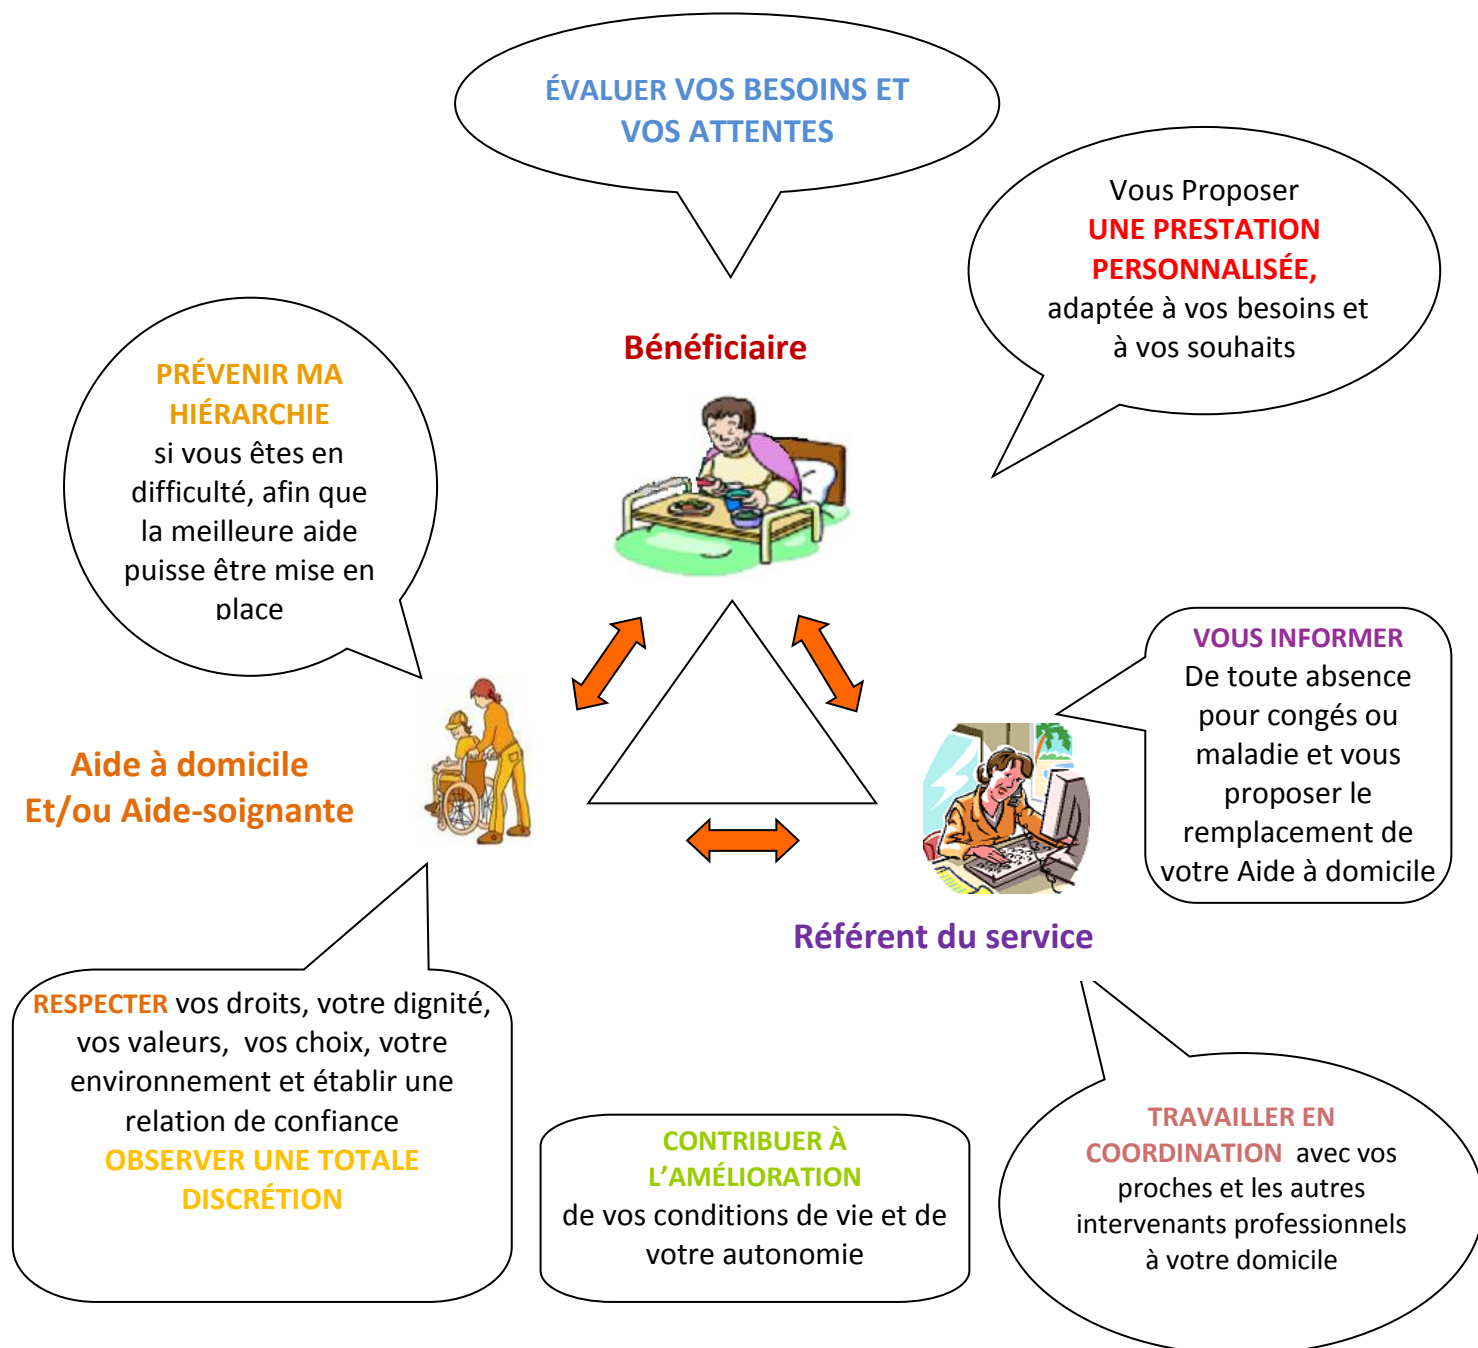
ÉVALUER VOS BESOINS ET VOS ATTENTES

Vous Proposer UNE PRESTATION PERSONNALISÉE, adaptée à vos besoins et à vos souhaits

Bénéficiaire

PRÉVENIR MA HIÉRARCHIE si vous êtes en difficulté, afin que la meilleure aide puisse être mise en place

Aide à domicile
Et/ou Aide-soignante

VOUS INFORMER De toute absence pour congés ou maladie et vous proposer le remplacement de votre Aide à domicile

Référent du service

RESPECTER vos droits, votre dignité, vos valeurs, vos choix, votre environnement et établir une relation de confiance
OBSERVER UNE TOTALE DISCRÉTION

CONTRIBUER À L'AMÉLIORATION de vos conditions de vie et de votre autonomie

TRAVAILLER EN COORDINATION avec vos proches et les autres intervenants professionnels à votre domicile